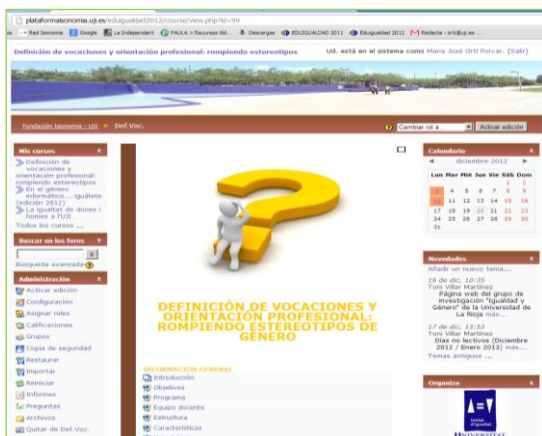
plataformasonomia.uji.es/eduguadad2012/course/view.php?id=99

Red Isonomia | Google | La Independent | PAULA > Recursos del... | Descargas | EDUIGUALDAD 2011 | Eduigualdad 2012 | Redacta - ortri@uji.es

Definición de vocaciones y orientación profesional: rompiendo estereotipos

Ud. está en el sistema como María José Ortí Porcar. (Salir)

Fundación Isonomía - UJI ► Def.Voc.

Cambiar rol a... | Activar edición

Mis cursos

Definición de vocaciones y orientación profesional: rompiendo estereotipos

En el género informàtic... igualdad (edición 2012)

La igualtat de dones i homes a l'UJI

Todos los cursos ...

Buscar en los foros

Búsqueda avanzada

Administración

Activar edición

Configuración

Asignar roles

Calificaciones

Grupos

Copia de seguridad

Restaurar

Importar

Reiniciar

Informes

Preguntas

Archivos

Quitar de Def.Voc.

DEFINICIÓN DE VOCACIONES Y ORIENTACIÓN PROFESIONAL: ROMPIENDO ESTEREOTIPOS DE GÉNERO

INFORMACIÓN GENERAL

Introducción

Objetivos

Programa

Equipo docente

Estructura

Características

Calendario

◄ diciembre 2012 ►

| Lun | Mar | Mié | Jue | Vie | Sáb | Dom |
|---|---|---|---|---|---|---|
| | | | | | 1 | 2 |
| 3 | 4 | 5 | 6 | 7 | 8 | 9 |
| 10 | 11 | 12 | 13 | 14 | 15 | 16 |
| 17 | 18 | 19 | 20 | 21 | 22 | 23 |
| 24 | 25 | 26 | 27 | 28 | 29 | 30 |
| 31 | | | | | | |

Novedades

Añadir un nuevo tema...

19 de dic, 10:35
Toni Villar Martínez
Página web del grupo de investigación "Igualdad y Género" de la Universidad de La Rioja más...

17 de dic, 13:53
Toni Villar Martínez
Días no lectivos (Diciembre 2012 / Enero 2013) más...

Temas antiguos ...

Organiza

UNIVERSITAT